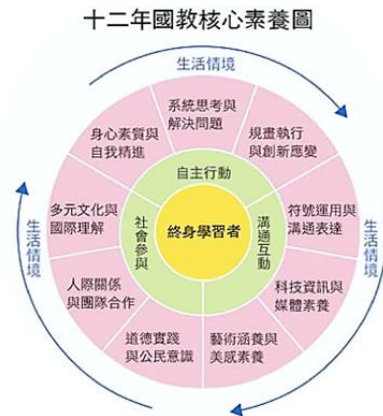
十二年國教核心素養圖

生活情境

系統思考與解決問題

身心素質與自我精進

規畫執行與創新應變

自主行動

多元文化與國際理解

社會參與

終身學習者

溝通互動

符號運用與溝通表達

生活情境

生活情境

人際關係與團隊合作

科技資訊與媒體素養

道德實踐與公民意識

藝術涵養與美感素養